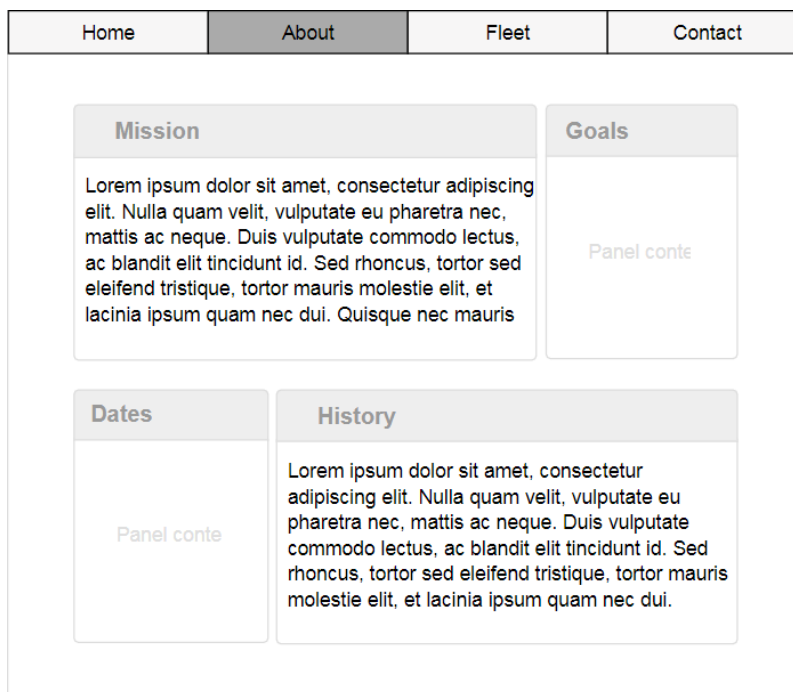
Home About Fleet Contact

Mission

Lorem ipsum dolor sit amet, consectetur adipiscing elit. Nulla quam velit, vulputate eu pharetra nec, mattis ac neque. Duis vulputate commodo lectus, ac blandit elit tincidunt id. Sed rhoncus, tortor sed eleifend tristique, tortor mauris molestie elit, et lacinia ipsum quam nec dui. Quisque nec mauris

Goals

Panel conte

Dates

Panel conte

History

Lorem ipsum dolor sit amet, consectetur adipiscing elit. Nulla quam velit, vulputate eu pharetra nec, mattis ac neque. Duis vulputate commodo lectus, ac blandit elit tincidunt id. Sed rhoncus, tortor sed eleifend tristique, tortor mauris molestie elit, et lacinia ipsum quam nec dui.